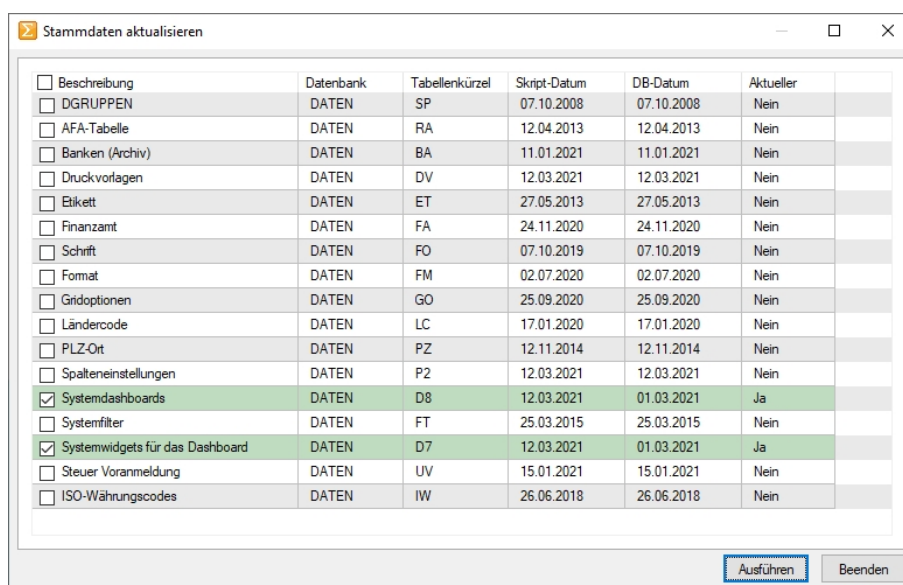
Stammdaten aktualisieren

| Beschreibung | Datenbank | Tabellenkürzel | Skript-Datum | DB-Datum | Aktueller |
|---|---|---|---|---|---|
| DGRUPPEN | DATEN | SP | 07.10.2008 | 07.10.2008 | Nein |
| AFA-Tabelle | DATEN | RA | 12.04.2013 | 12.04.2013 | Nein |
| Banken (Archiv) | DATEN | BA | 11.01.2021 | 11.01.2021 | Nein |
| Druckvorlagen | DATEN | DV | 12.03.2021 | 12.03.2021 | Nein |
| Etikett | DATEN | ET | 27.05.2013 | 27.05.2013 | Nein |
| Finanzamt | DATEN | FA | 24.11.2020 | 24.11.2020 | Nein |
| Schrift | DATEN | FO | 07.10.2019 | 07.10.2019 | Nein |
| Format | DATEN | FM | 02.07.2020 | 02.07.2020 | Nein |
| Gridoptionen | DATEN | GO | 25.09.2020 | 25.09.2020 | Nein |
| Ländercode | DATEN | LC | 17.01.2020 | 17.01.2020 | Nein |
| PLZ-Ort | DATEN | PZ | 12.11.2014 | 12.11.2014 | Nein |
| Spalteneinstellungen | DATEN | P2 | 12.03.2021 | 12.03.2021 | Nein |
| Systemdashboards | DATEN | D8 | 12.03.2021 | 01.03.2021 | Ja |
| Systemfilter | DATEN | FT | 25.03.2015 | 25.03.2015 | Nein |
| Systemwidgets für das Dashboard | DATEN | D7 | 12.03.2021 | 01.03.2021 | Ja |
| Steuer Voranmeldung | DATEN | UV | 15.01.2021 | 15.01.2021 | Nein |
| ISO-Währungscodes | DATEN | IW | 26.06.2018 | 26.06.2018 | Nein |

Ausführen Beenden